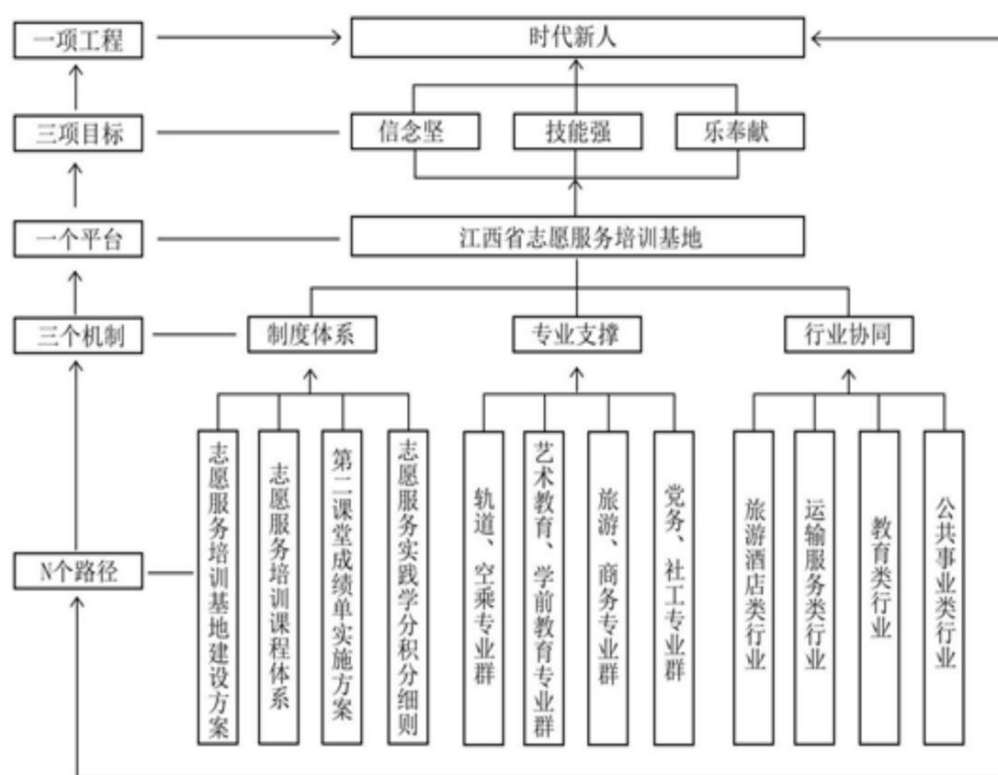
一项工程
时代新人
三项目标
信念坚
技能强
乐奉献
一个平台
江西省志愿服务培训基地
三个机制
制度体系
专业支撑
行业协同
N个路径
志愿服务培训基地建设方案
志愿服务培训课程体系
第二课堂成绩单实施方案
志愿服务实践学分积分细则
轨道、空乘专业群
艺术教育、学前教育专业群
旅游、商务专业群
党务、社工专业群
旅游酒店类行业
运输服务类行业
教育类行业
公共事业类行业